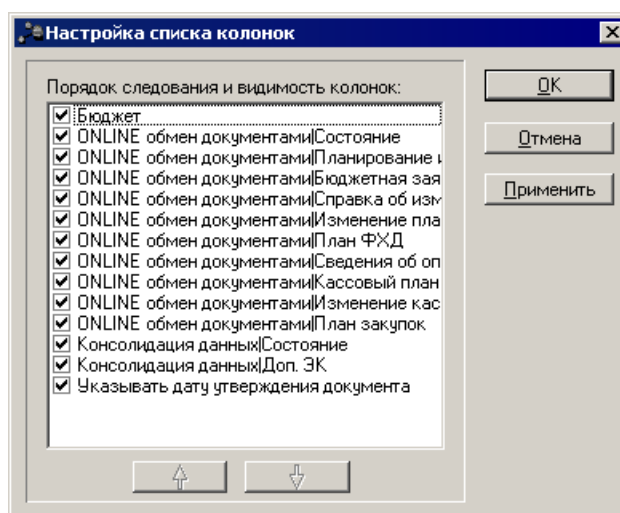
Настройка списка колонок

Порядок следования и видимость колонок:

☑ Бюджет
☑ ONLINE обмен документами|Состояние
☑ ONLINE обмен документами|Планирование и
☑ ONLINE обмен документами|Бюджетная зая
☑ ONLINE обмен документами|Справка об изм
☑ ONLINE обмен документами|Изменение пла
☑ ONLINE обмен документами|План ФХД
☑ ONLINE обмен документами|Сведения об оп
☑ ONLINE обмен документами|Кассовый план
☑ ONLINE обмен документами|Изменение кас
☑ ONLINE обмен документами|План закупок
☑ Консолидация данных|Состояние
☑ Консолидация данных|Доп. ЭК
☑ Указывать дату утверждения документа

OK

Отмена

Применить